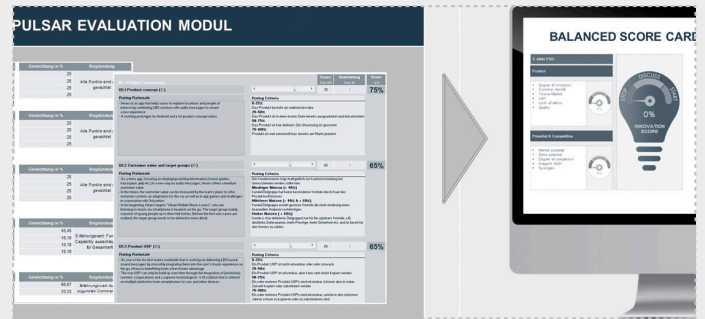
PULSAR EVALUATION MODUL

| Gewichtung in % | Begründung |
|---|---|
| 25 | |
| 25 | Alle Punkte sind gewichtet |
| 25 | |
| 25 | |

| Gewichtung in % | Begründung |
|---|---|
| 25 | |
| 25 | Alle Punkte sind gewichtet |
| 25 | |
| 25 | |

| Gewichtung in % | Begründung |
|---|---|
| 45,45 | |
| 18,18 | Erfahrungswert: Fun Capability ausschlag Er Gesamtbe |
| 18,18 | |
| 18,18 | |

| Gewichtung in % | Begründung |
|---|---|
| 66,67 | Erfahrungswert: ha zugunsten Commer |
| 33,33 | |

B0.1 Product concept (C)

Rating Rationale

Rating Criteria

75%

B0.2 Customer value and target groups (C)

Rating Rationale

Rating Criteria

65%

B0.3 Product USP (C)

Rating Rationale

Rating Criteria

65%

BALANCED SCORE CARD

1. ANALYSIS

Product

Potential & competition

INNOVATION SCORE

DISCUSS

STOP

START